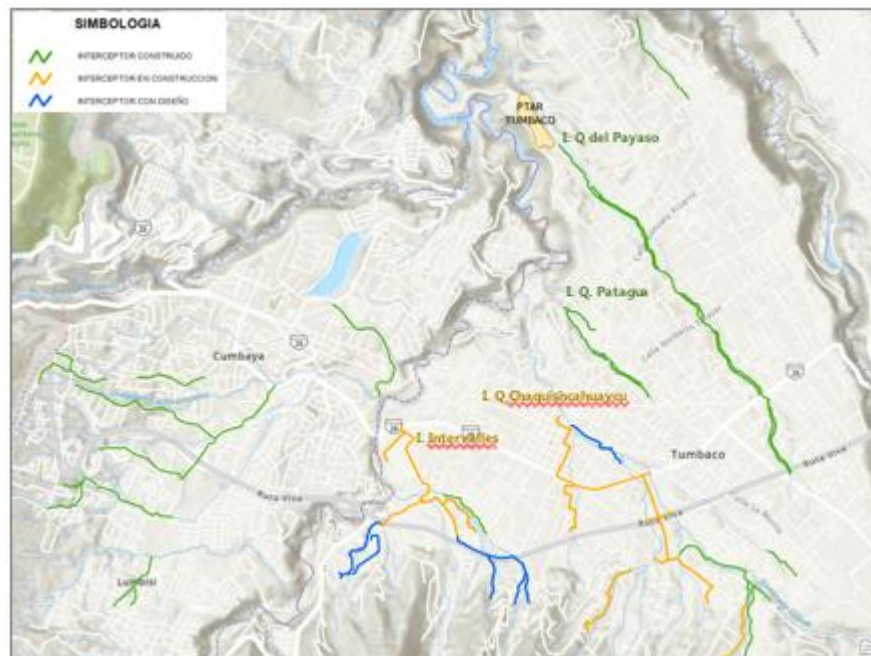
SIMBOLOGIA

INTERCEPTOR CONSTRUIDO

INTERCEPTOR EN CONSTRUCCION

INTERCEPTOR CON DISEÑO

PTAR TUMBACO

I. Q del Payaso

I. Q. Patagua

Cumbaya

I. Q Chuquisbohuayco

I. Intervalles

Tumbaco

Ruta Viva

Ruta Viva

Lumbisí

28

28

28